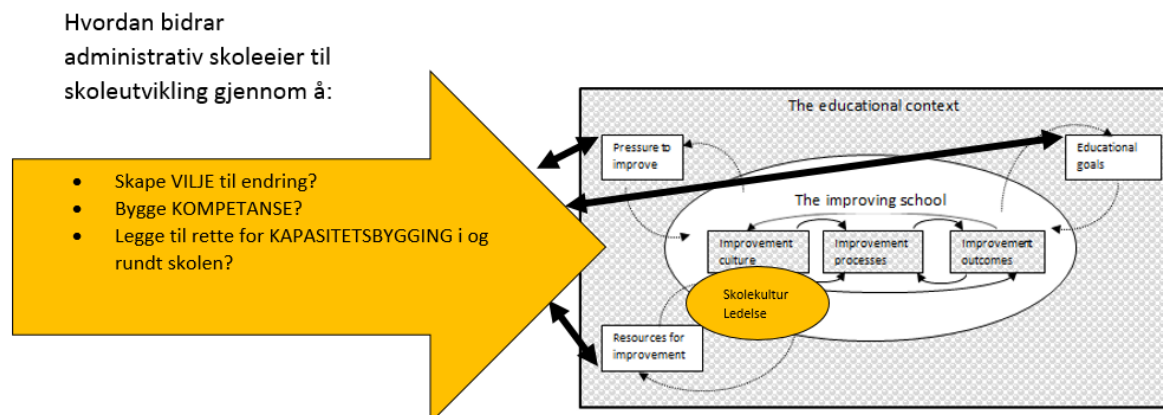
Hvordan bidrar administrativ skoleeier til skoleutvikling gjennom å:

- Skape VILJE til endring?
- Bygge KOMPETANSE?
- Legge til rette for KAPASITETSBYGGING i og rundt skolen?

The educational context

Pressure to improve

Educational goals

The improving school

Improvement culture

Improvement processes

Improvement outcomes

Skolekultur Ledelse

Resources for improvement